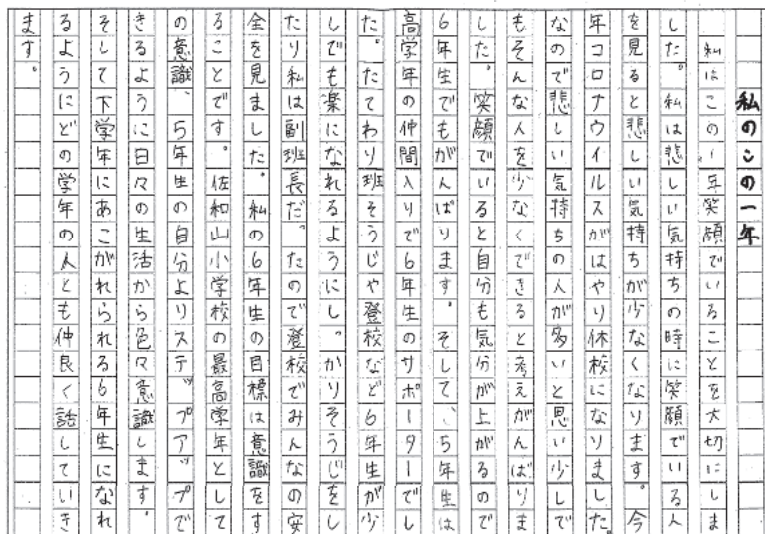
私のこの一年

私はこの一年笑顔でいることを大切にしました。私は悲しい気持ちの時に笑顔でいる人を見ると悲しい気持ちが少なくなります。今年コロナウイルスがはやり休校になりました。なので悲しい気持ちの人が多いと思い少しでもそんな人を少なくできると考えがんばりました。笑顔でいると自分も気分が上がるので6年生でもがんばります。そして、5年生は高学年の仲間入りで6年生のサポートでした。たてわり班そうじや登校など6年生が少しでも楽になれるようにし、かりそうじをしたり私は副班長だったので登校でみんなの安全を見ました。私の6年生の目標は意識をすることです。佐和山小学校の最高学年として意識、5年生の自分よりステップアップできるように日々の生活から色々意識します。そして下学年にあこがれられる6年生になれるようにどの学年の人とも仲良く話していきます。